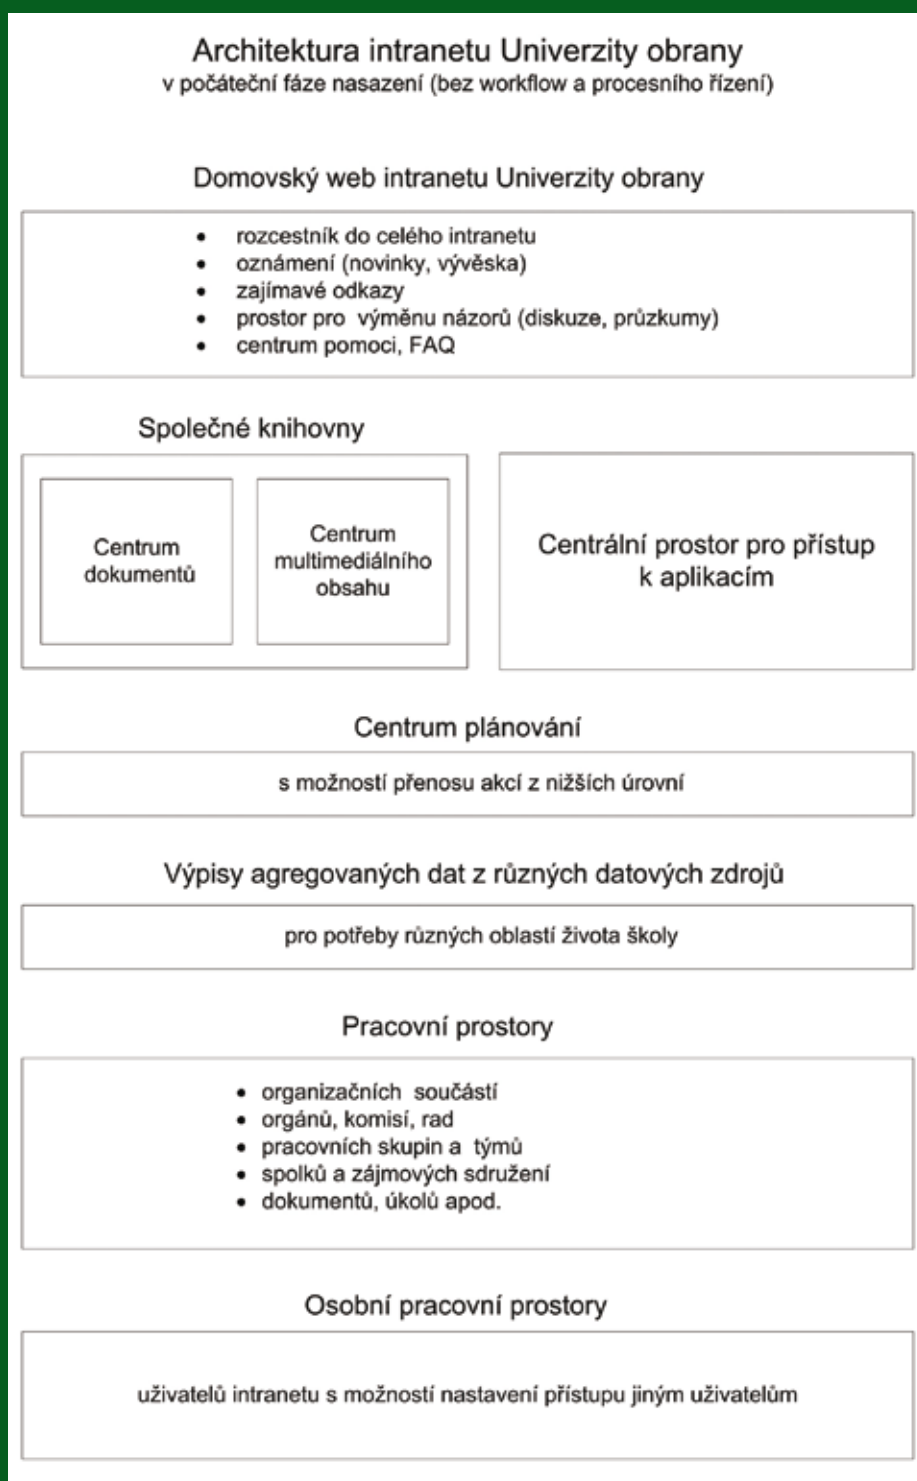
Architektura intranetu Univerzity obrany
v počáteční fáze nasazení (bez workflow a procesního řízení)

Domovský web intranetu Univerzity obrany

- rozcestník do celého intranetu
- oznámení (novinky, vývěska)
- zajímavé odkazy
- prostor pro výměnu názorů (diskuze, průzkumy)
- centrum pomoci, FAQ

Společné knihovny

Centrum dokumentů

Centrum multimediálního obsahu

Centrální prostor pro přístup k aplikacím

Centrum plánování

s možností přenosu akcí z nižších úrovní

Výpisy agregovaných dat z různých datových zdrojů

pro potřeby různých oblastí života školy

Pracovní prostory

- organizačních součástí
- orgánů, komisí, rad
- pracovních skupin a týmů
- spolků a zájmových sdružení
- dokumentů, úkolů apod.

Osobní pracovní prostory

uživatelů intranetu s možností nastavení přístupu jiným uživatelům